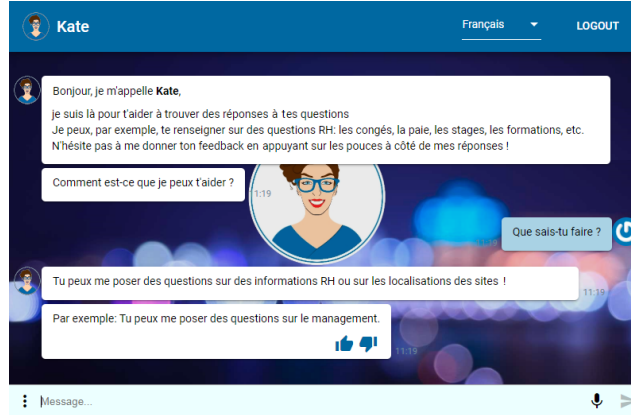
Kate

Français

LOGOUT

Bonjour, je m'appelle **Kate**,

je suis là pour t'aider à trouver des réponses à tes questions
Je peux, par exemple, te renseigner sur des questions RH: les congés, la paie, les stages, les formations, etc.
N'hésite pas à me donner ton feedback en appuyant sur les pouces à côté de mes réponses !

Comment est-ce que je peux t'aider ?

11:19

Que sais-tu faire ?

Tu peux me poser des questions sur des informations RH ou sur les localisations des sites !

11:19

Par exemple: Tu peux me poser des questions sur le management.

11:19

Message...